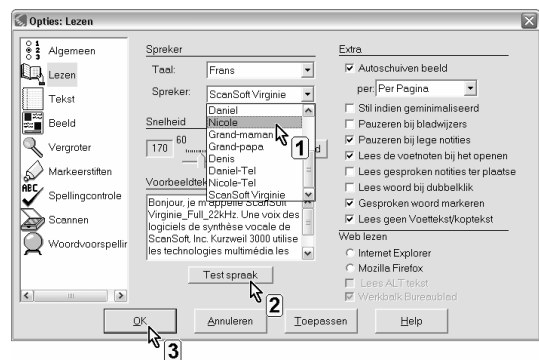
Opties: Lezen

Algemeen
Lezen
Tekst
Beeld
Vergroter
Markeerstiften
Spellingcontrole
Scannen
Woordvoorspellir

Spreker
Taal: Frans
Spreker: ScanSoft Virginie
Daniel
Nicole
Grand-maman
Grand-papa
Denis
Daniel-Tel
Nicole-Tel
ScanSoft Virginie
1

Snelheid
170 60
d

Voorbeeldtek
Bonjour, je m'appelle ScanSoft Virginie_Full_22kHz. Une voix des logiciels de synthèse vocale de ScanSoft, Inc. Kurzweil 3000 utilise les technologies multimédia les

Test spraak
2

Extra
Autoschuiven beeld
per: Per Pagina
Stil indien geminimaliseerd
Pauzeren bij bladwijzers
Pauzeren bij lege notities
Lees de voetnoten bij het openen
Lees gesproken notities ter plaatse
Lees woord bij dubbelklik
Gesproken woord markeren
Lees geen Voettekst/koptekst

Web lezen
Internet Explorer
Mozilla Firefox
Lees ALT tekst
Werkbalk Bureaublad

OK
Annuleren
Toepassen
Help
3